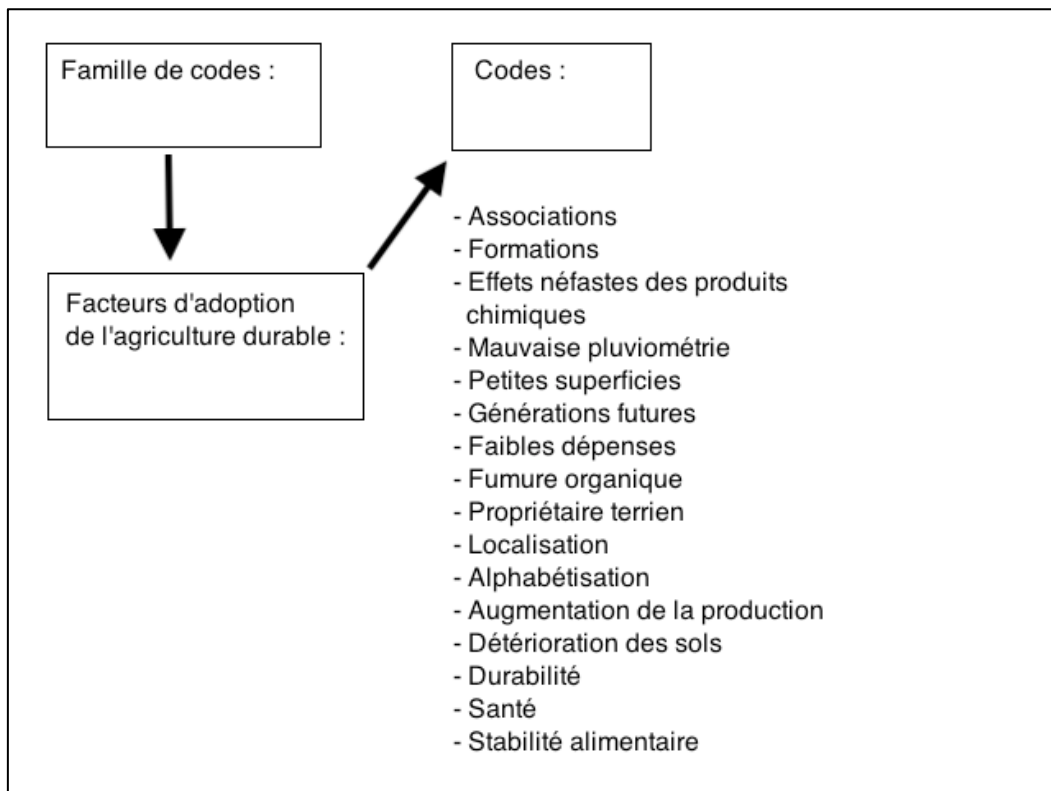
Famille de codes :

Facteurs d'adoption de l'agriculture durable :

Codes :

- Associations
- Formations
- Effets néfastes des produits chimiques
- Mauvaise pluviométrie
- Petites superficies
- Générations futures
- Faibles dépenses
- Fumure organique
- Propriétaire terrien
- Localisation
- Alphabétisation
- Augmentation de la production
- Détérioration des sols
- Durabilité
- Santé
- Stabilité alimentaire